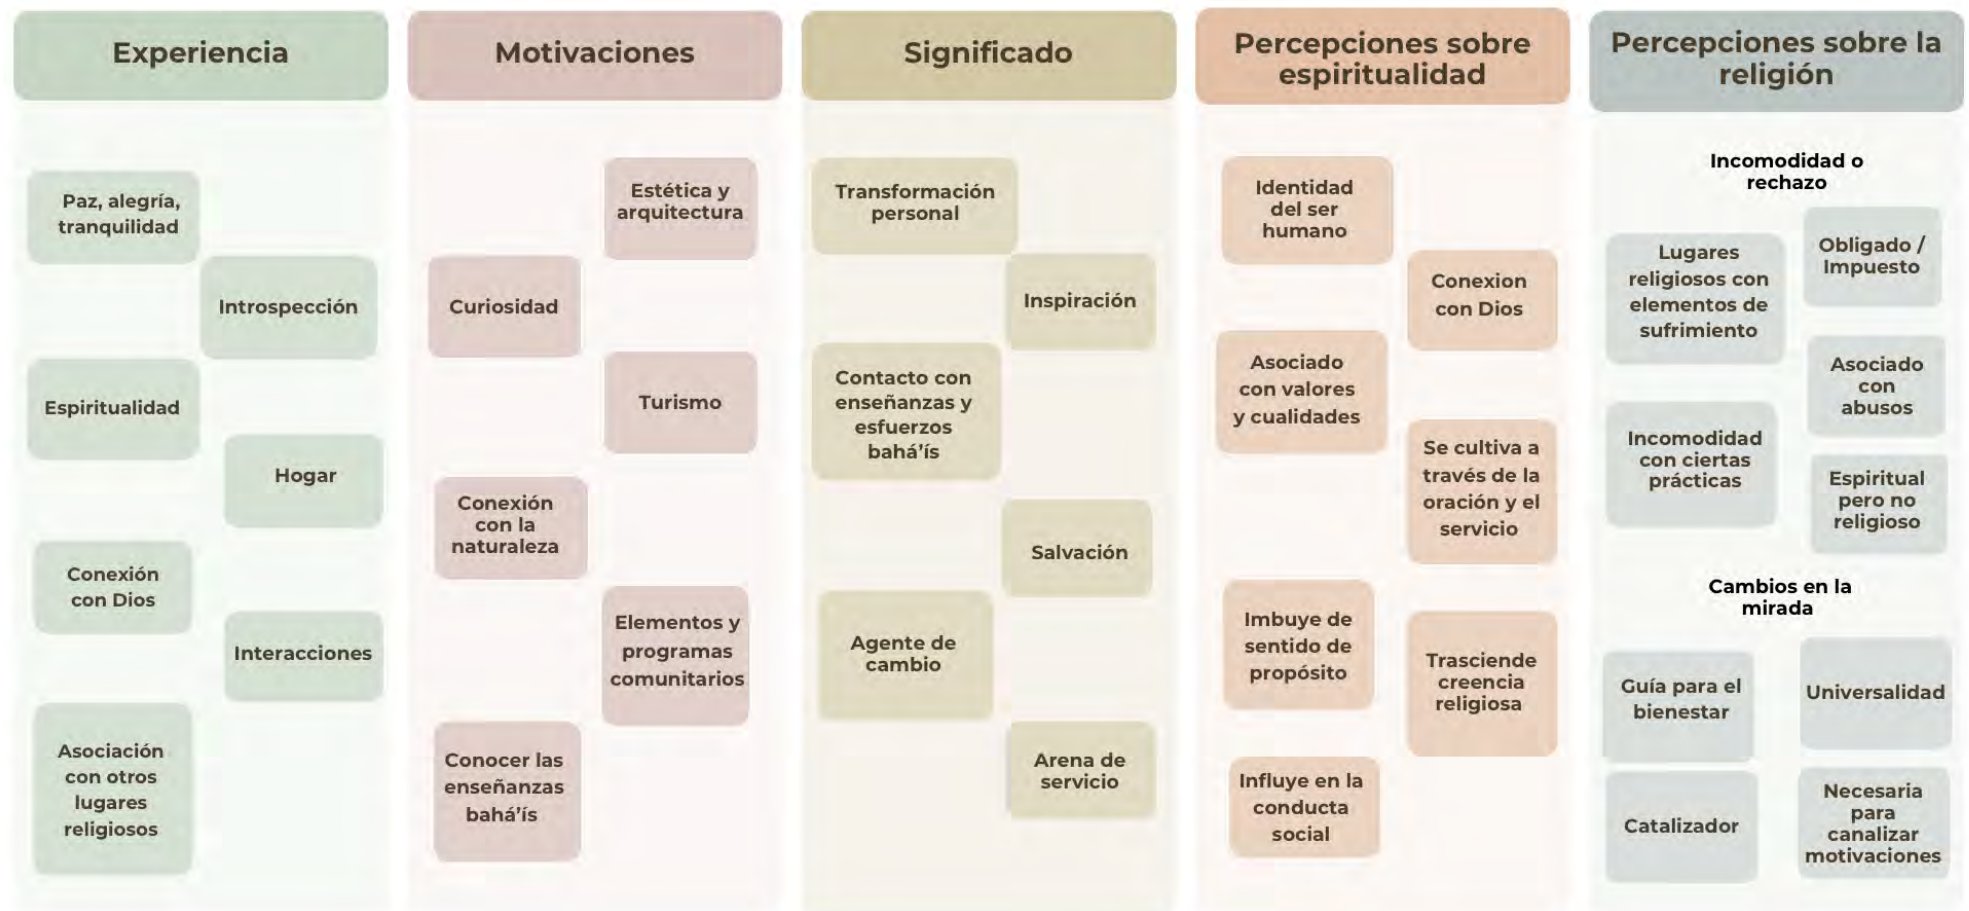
Experiencia

Paz, alegría, tranquilidad

Introspección

Espiritualidad

Hogar

Conexión con Dios

Interacciones

Asociación con otros lugares religiosos

Motivaciones

Estética y arquitectura

Curiosidad

Turismo

Conexión con la naturaleza

Elementos y programas comunitarios

Conocer las enseñanzas bahá'ís

Significado

Transformación personal

Inspiración

Contacto con enseñanzas y esfuerzos bahá'ís

Salvación

Agente de cambio

Arena de servicio

Percepciones sobre espiritualidad

Identidad del ser humano

Conexion con Dios

Asociado con valores y cualidades

Se cultiva a través de la oración y el servicio

Imbuye de sentido de propósito

Trasciende creencia religiosa

Influye en la conducta social

Percepciones sobre la religión

Incomodidad o rechazo

Lugares religiosos con elementos de sufrimiento

Obligado / Impuesto

Asociado con abusos

Incomodidad con ciertas prácticas

Espiritual pero no religioso

Cambios en la mirada

Guía para el bienestar

Universalidad

Catalizador

Necesaria para canalizar motivaciones